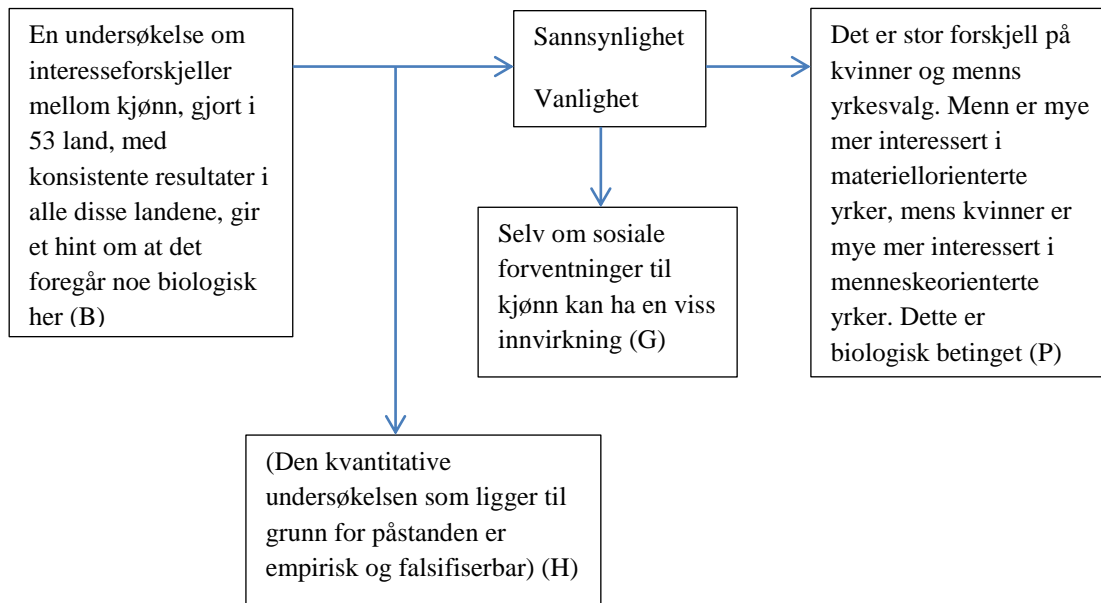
En undersøkelse om interesseforskjeller mellom kjønn, gjort i 53 land, med konsistente resultater i alle disse landene, gir et hint om at det foregår noe biologisk her (B)

Sannsynlighet

Vanlighet

Det er stor forskjell på kvinner og menns yrkesvalg. Menn er mye mer interessert i materiellorienterte yrker, mens kvinner er mye mer interessert i menneskeorienterte yrker. Dette er biologisk betinget (P)

Selv om sosiale forventninger til kjønn kan ha en viss innvirkning (G)

(Den kvantitative undersøkelsen som ligger til grunn for påstanden er empirisk og falsifiserbar) (H)